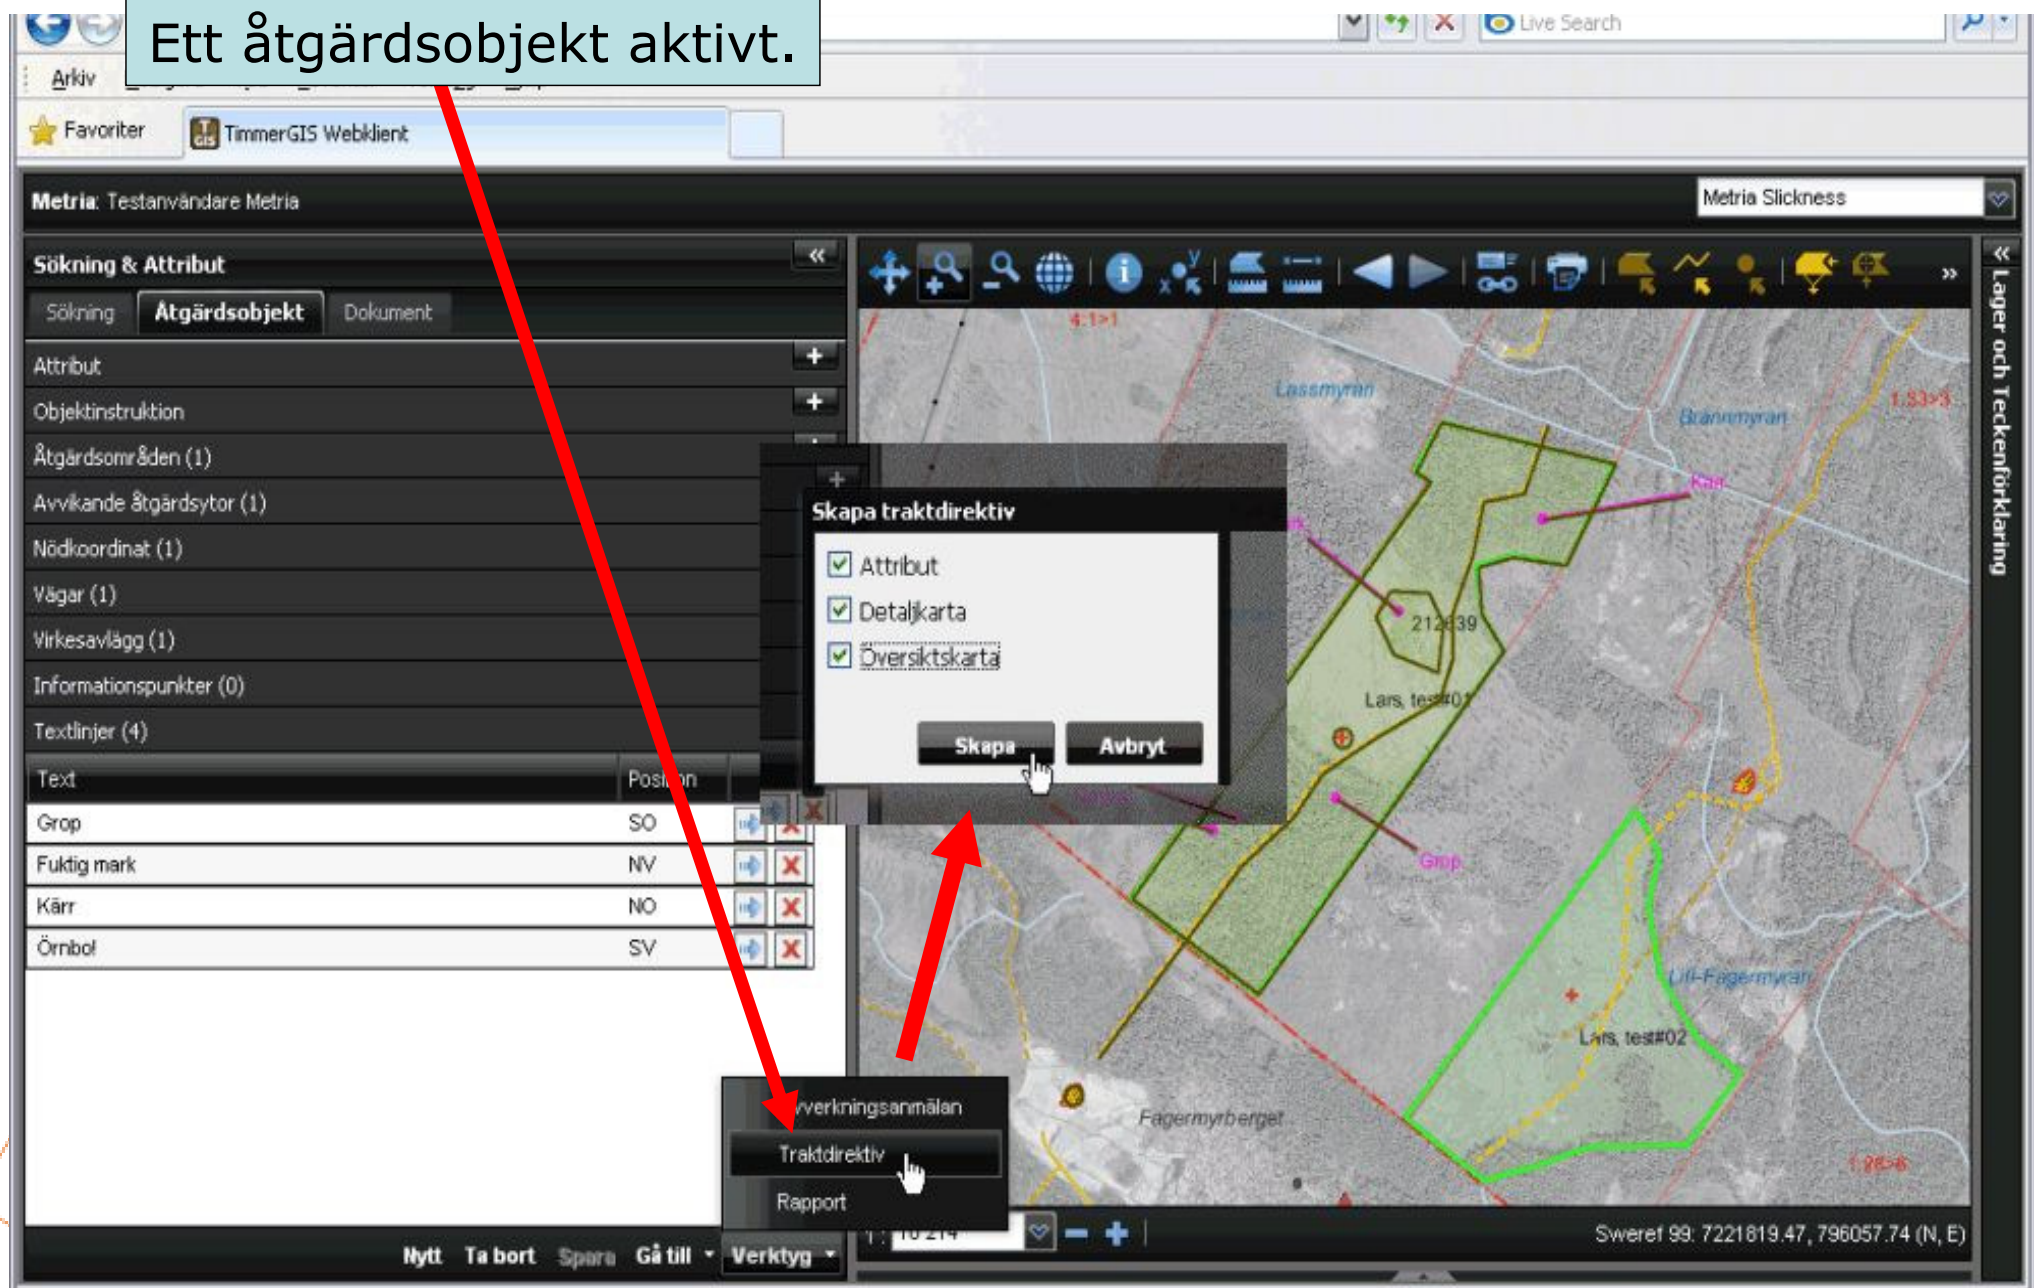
Ett åtgärdsobjekt aktivt.

Live Search

Arkiv

Favoriter

TimmerGIS Webklient

Metria: Testanvändare Metria

Metria Slickness

Sökning & Attribut

Sökning

Åtgärdsobjekt

Dokument

Attribut

Objektinstruktion

Åtgärdsområden (1)

Avvikande åtgärdsytor (1)

Nödkoordinat (1)

Vägar (1)

Virkesavlägg (1)

Informationspunkter (0)

Textlinjer (4)

| Text | Position |
|---|---|
| Grop | SO |
| Fuktig mark | NV |
| Kärr | NO |
| Örnbo! | SV |

Skapa traktdirektiv

Attribut

Detaljkarta

Översiktskarta

Skapa

Avbryt

Lager och Teckenförklaring

Lassmyran

Brännmyran

Kärr

212839

Lars, test#01

Grop

Lill-Fagermyran

Lars, test#02

Fagermyrberget

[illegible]verkningsanmälan

Traktdirektiv

Rapport

Nytt

Ta bort

Spara

Gå till

Verktyg

Sweref 99: 7221819.47, 796057.74 (N, E)